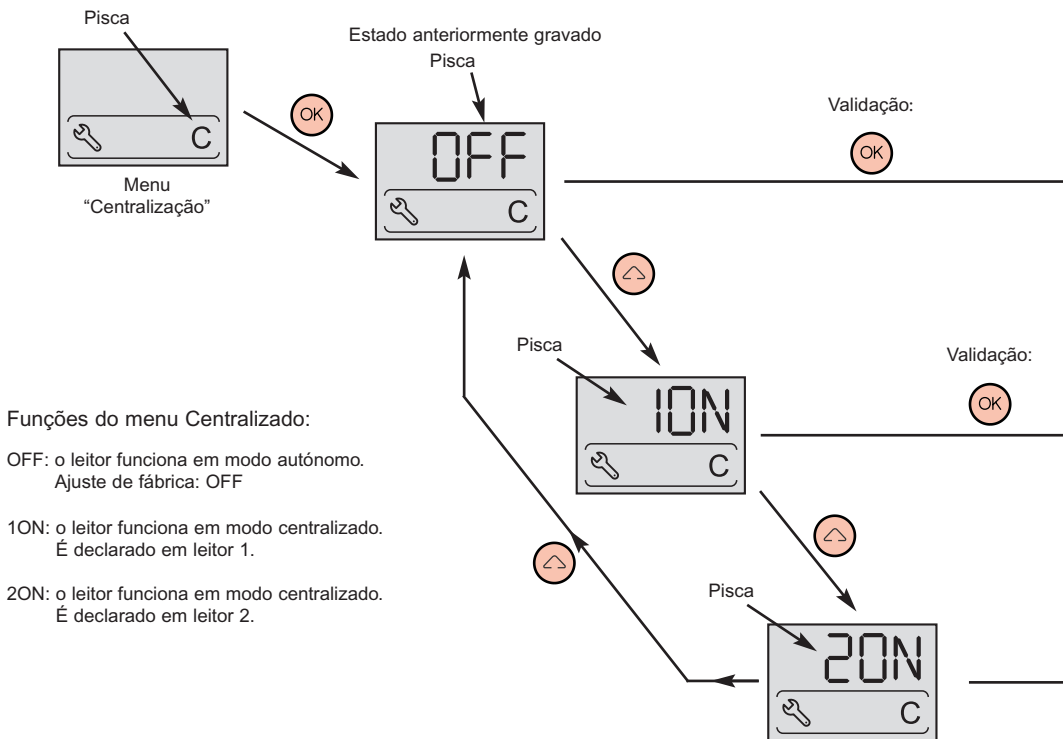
Pisca

C

Menu
"Centralização"

OK

Estado anteriormente gravado
Pisca

OFF

C

Validação:

OK

Pisca

1ON

C

Validação:

OK

Funções do menu Centralizado:

OFF: o leitor funciona em modo autónomo.
Ajuste de fábrica: OFF

1ON: o leitor funciona em modo centralizado.
É declarado em leitor 1.

2ON: o leitor funciona em modo centralizado.
É declarado em leitor 2.

Pisca

2ON

C